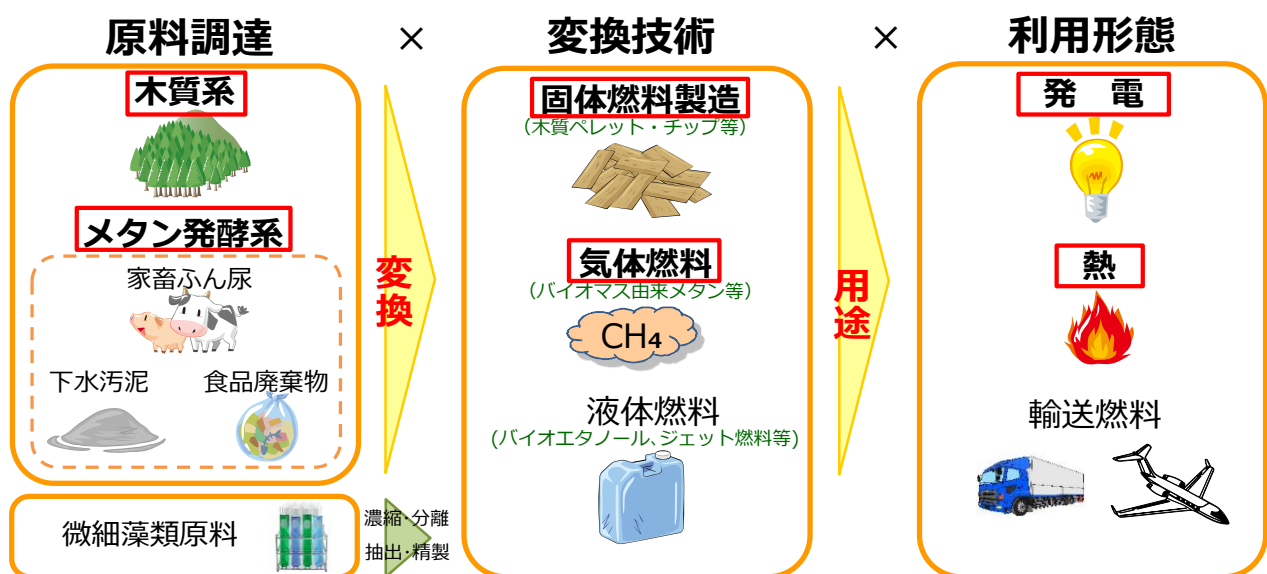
原料調達

木質系

メタン発酵系

家畜ふん尿

下水汚泥

食品廃棄物

微細藻類原料

×

変換

濃縮・分離
抽出・精製

変換技術

固体燃料製造
（木質ペレット・チップ等）

気体燃料
（バイオマス由来メタン等）

$CH_4$

液体燃料
（バイオエタノール、ジェット燃料等）

×

用途

利用形態

発　電

熱

輸送燃料